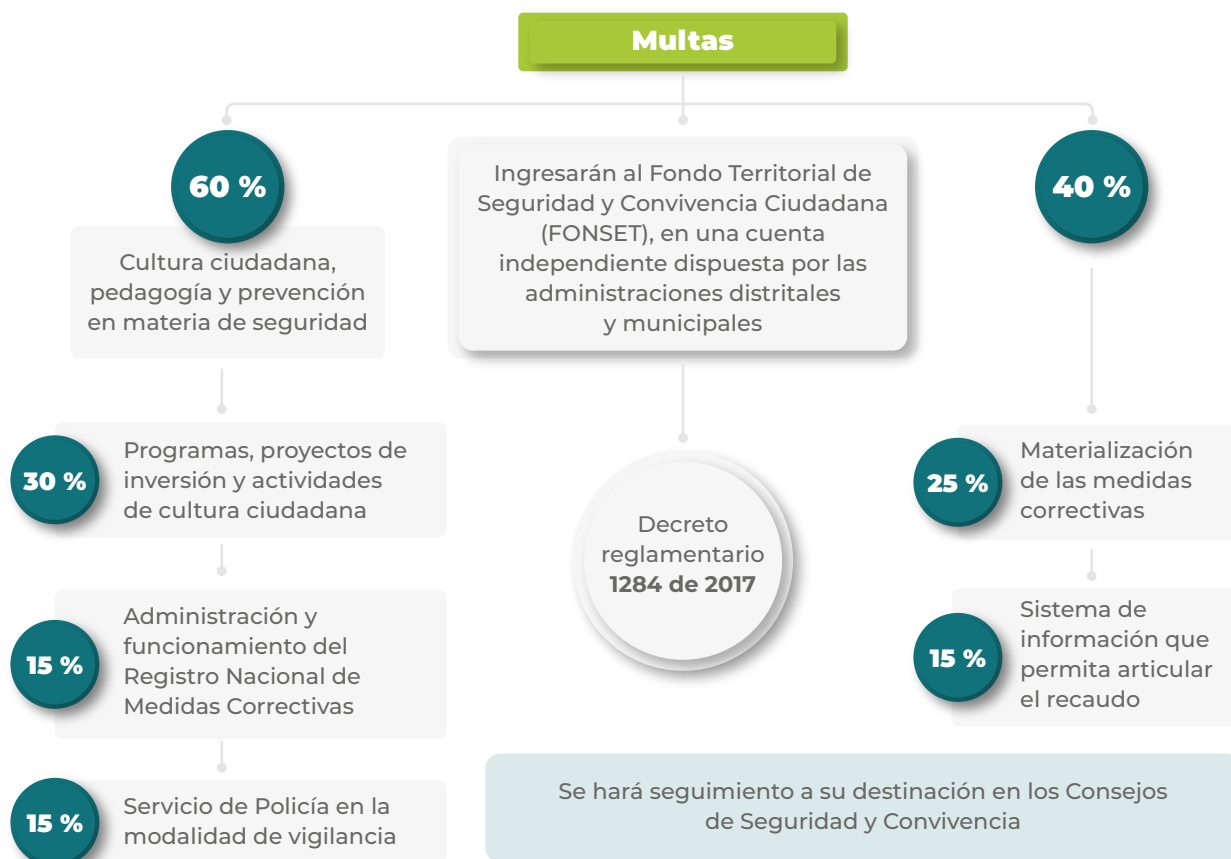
Multas

60 %

Cultura ciudadana, pedagogía y prevención en materia de seguridad

Ingresarán al Fondo Territorial de Seguridad y Convivencia Ciudadana (FONSET), en una cuenta independiente dispuesta por las administraciones distritales y municipales

40 %

30 %

Programas, proyectos de inversión y actividades de cultura ciudadana

15 %

Administración y funcionamiento del Registro Nacional de Medidas Correctivas

15 %

Servicio de Policía en la modalidad de vigilancia

Decreto reglamentario **1284 de 2017**

25 %

Materialización de las medidas correctivas

15 %

Sistema de información que permita articular el recaudo

Se hará seguimiento a su destinación en los Consejos de Seguridad y Convivencia